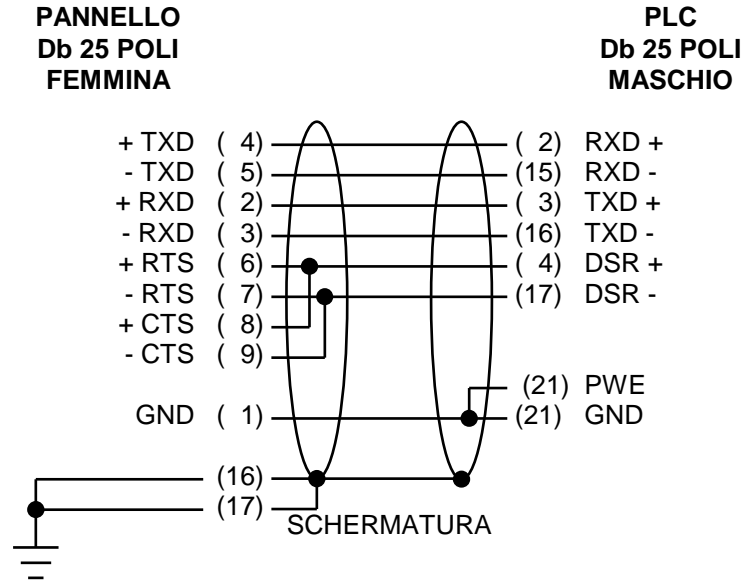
PANNELLO
Db 25 POLI
FEMMINA

PLC
Db 25 POLI
MASCHIO

+ TXD ( 4)
- TXD ( 5)
+ RXD ( 2)
- RXD ( 3)
+ RTS ( 6)
- RTS ( 7)
+ CTS ( 8)
- CTS ( 9)
GND ( 1)
(16)
(17)

( 2) RXD +
(15) RXD -
( 3) TXD +
(16) TXD -
( 4) DSR +
(17) DSR -
(21) PWE
(21) GND

SCHERMATURA